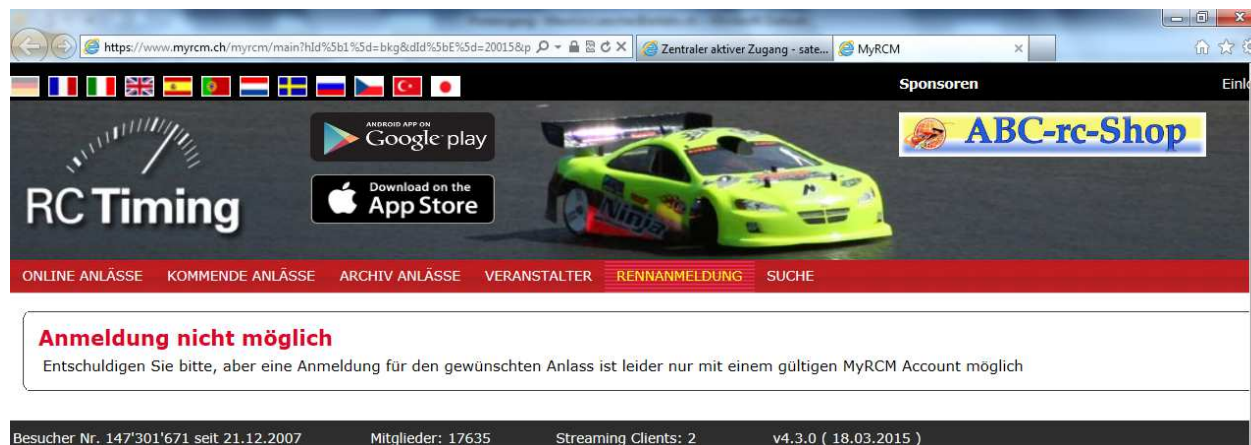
https://www.myrcm.ch/myrcm/main?hId%5b1%5d=bkg&dId%5bE%5d=20015&p

Zentraler aktiver Zugang - sate...

MyRCM

Sponsoren

Einl

ANDROID APP ON
Google play

Download on the
App Store

RC Timing

ABC-rc-Shop

ONLINE ANLÄSSE KOMMENDE ANLÄSSE ARCHIV ANLÄSSE VERANSTALTER RENNANMELDUNG SUCHE

Anmeldung nicht möglich

Entschuldigen Sie bitte, aber eine Anmeldung für den gewünschten Anlass ist leider nur mit einem gültigen MyRCM Account möglich

Besucher Nr. 147'301'671 seit 21.12.2007 Mitglieder: 17635 Streaming Clients: 2 v4.3.0 ( 18.03.2015 )